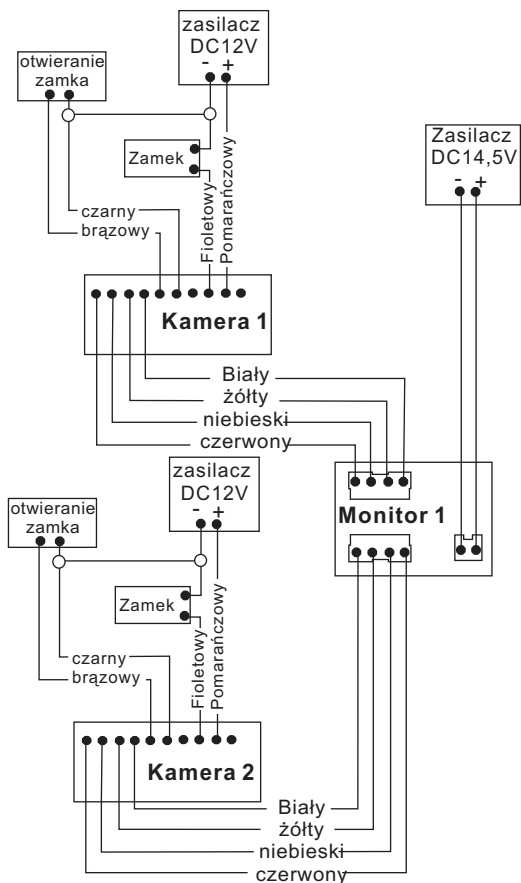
zasilacz DC12V
- +
otwieranie zamka
Zamek
Fioletowy
Pomarańczowy
czarny
brązowy
Zasilacz DC14,5V
- +
Kamera 1
Biały
żółty
niebieski
czerwony
zasilacz DC12V
- +
otwieranie zamka
Monitor 1
Zamek
Fioletowy
Pomarańczowy
czarny
brązowy
Kamera 2
Biały
żółty
niebieski
czerwony